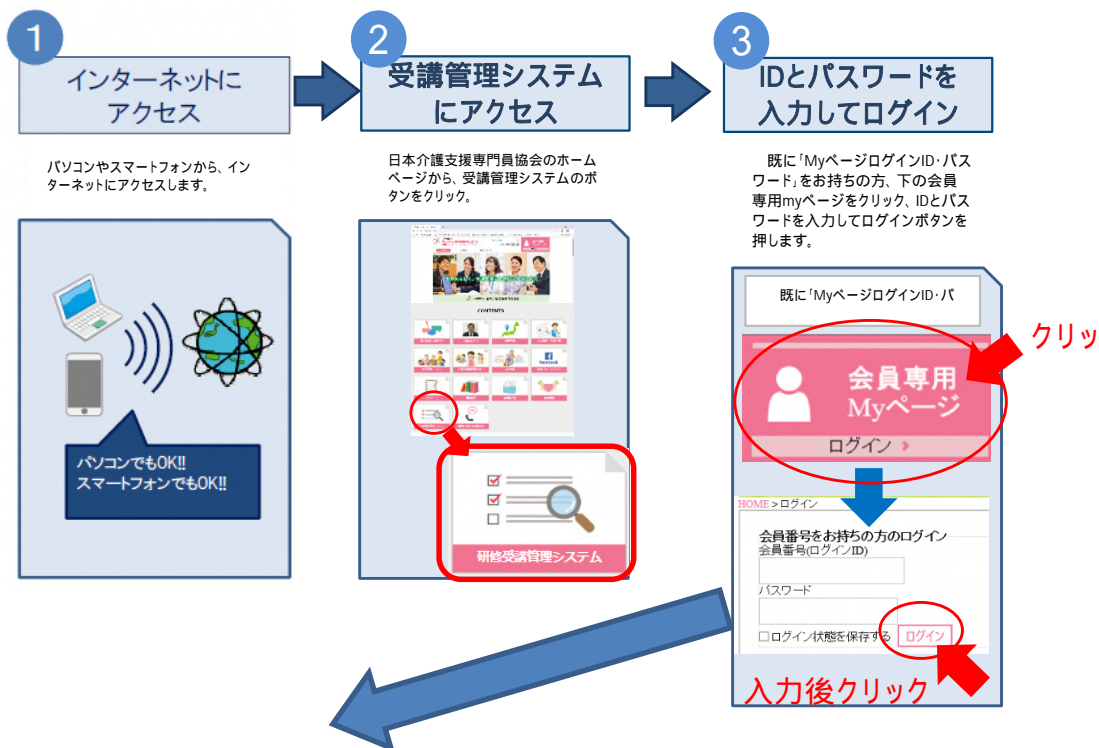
1

インターネットにアクセス

パソコンやスマートフォンから、インターネットにアクセスします。

パソコンでもOK!!
スマートフォンでもOK!!

2

受講管理システムにアクセス

日本介護支援専門員協会のホームページから、受講管理システムのボタンをクリック。

CONTENTS

研修受講管理システム

3

IDとパスワードを入力してログイン

既に「MyページログインID･パスワード」をお持ちの方、下の会員専用myページをクリック、IDとパスワードを入力してログインボタンを押します。

既に「MyページログインID･パ

クリッ

会員専用
Myページ

ログイン >

HOME > ログイン

会員番号をお持ちの方のログイン
会員番号(ログインID)

パスワード

□ログイン状態を保存する ログイン

入力後クリック